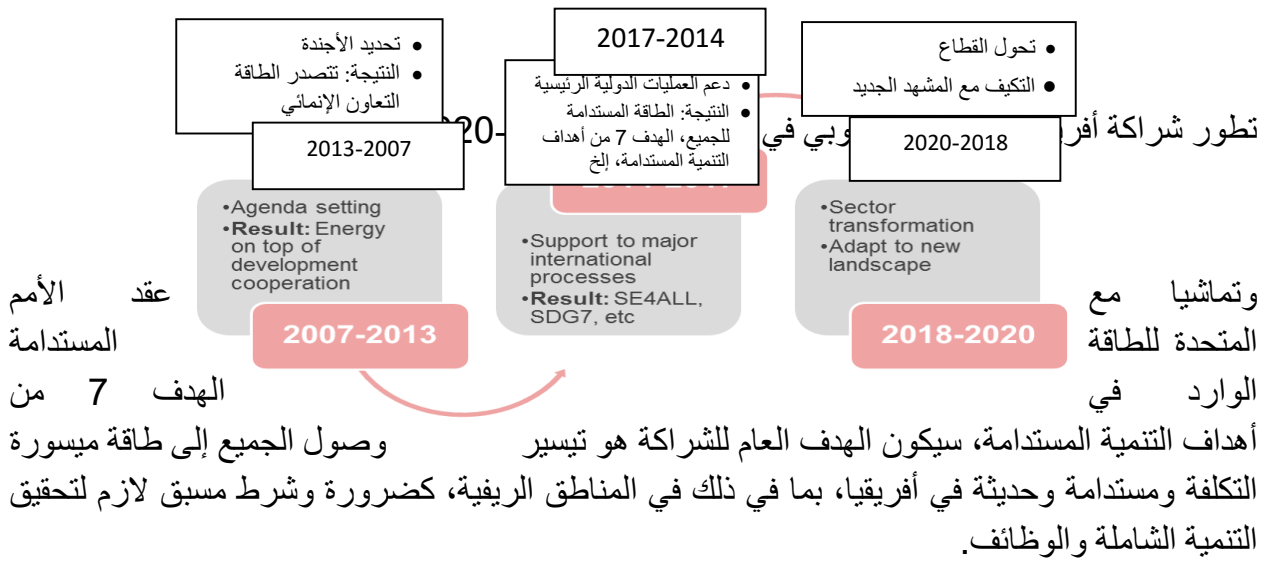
تحديد الأجندة
النتيجة: تتصدر الطاقة التعاون الإنمائي

2013-2007

2017-2014

دعم العمليات الدولية الرئيسية
النتيجة: الطاقة المستدامة للجميع، الهدف 7 من أهداف التنمية المستدامة، إلخ

تحول القطاع
التكيف مع المشهد الجديد

2020-2018

تطور شراكة أفر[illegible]وبي في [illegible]20

•Agenda setting
•Result: Energy on top of development cooperation

2007-2013

•Support to major international processes
•Result: SE4ALL, SDG7, etc

•Sector transformation
•Adapt to new landscape

2018-2020

وتماشيا مع عقد الأمم المتحدة للطاقة المستدامة الوارد في الهدف 7 من أهداف التنمية المستدامة، سيكون الهدف العام للشراكة هو تيسير وصول الجميع إلى طاقة ميسورة التكلفة ومستدامة وحديثة في أفريقيا، بما في ذلك في المناطق الريفية، كضرورة وشرط مسبق لازم لتحقيق التنمية الشاملة والوظائف.